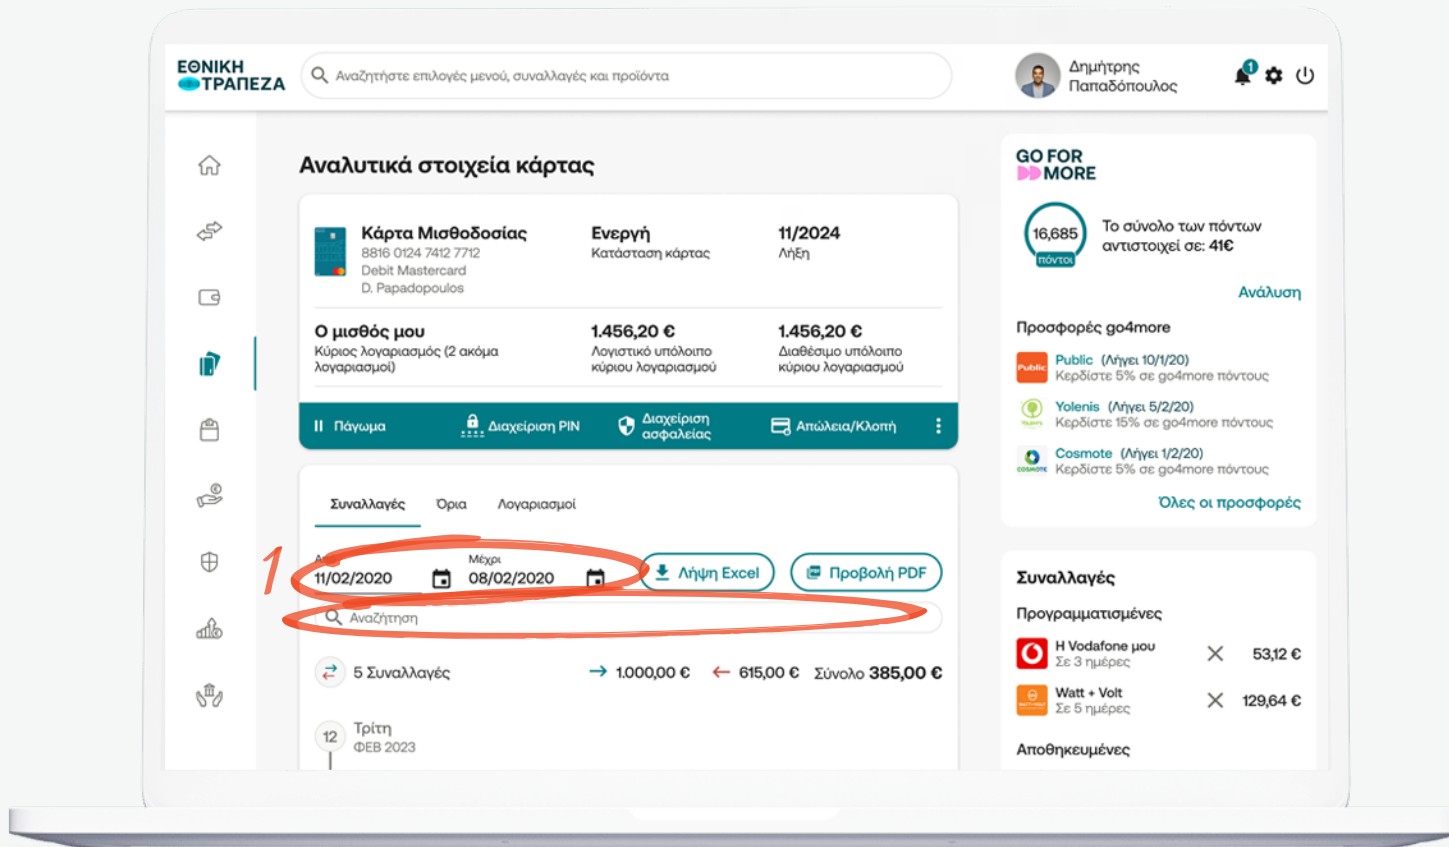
ΕΘΝΙΚΗ ΤΡΑΠΕΖΑ

Αναζητήστε επιλογές μενού, συναλλαγές και προϊόντα

Δημήτρης Παπαδόπουλος

1

Αναλυτικά στοιχεία κάρτας

Κάρτα Μισθοδοσίας
8816 0124 7412 7712
Debit Mastercard
D. Papadopoulos

Ενεργή
Κατάσταση κάρτας

11/2024
Λήξη

Ο μισθός μου
Κύριος λογαριασμός (2 ακόμα λογαριασμοί)

1.456,20 €
Λογιστικό υπόλοιπο κύριου λογαριασμού

1.456,20 €
Διαθέσιμο υπόλοιπο κύριου λογαριασμού

Πάγωμα | Διαχείριση PIN | Διαχείριση ασφαλείας | Απώλεια/Κλοπή

Συναλλαγές | Όρια | Λογαριασμοί

1

Από
11/02/2020

Μέχρι
08/02/2020

Λήψη Excel

Προβολή PDF

Αναζήτηση

5 Συναλλαγές

1.000,00 €

615,00 €

Σύνολο 385,00 €

12
Τρίτη
ΦΕΒ 2023

GO FOR MORE

16,685
πόντοι

Το σύνολο των πόντων αντιστοιχεί σε: 41€

Ανάλυση

Προσφορές go4more

Public (Λήγει 10/1/20)
Κερδίστε 5% σε go4more πόντους

Yolenis (Λήγει 5/2/20)
Κερδίστε 15% σε go4more πόντους

Cosmote (Λήγει 1/2/20)
Κερδίστε 5% σε go4more πόντους

Όλες οι προσφορές

Συναλλαγές

Προγραμματισμένες

Η Vodafone μου
Σε 3 ημέρες
53,12 €

Watt + Volt
Σε 5 ημέρες
129,64 €

Αποθηκευμένες